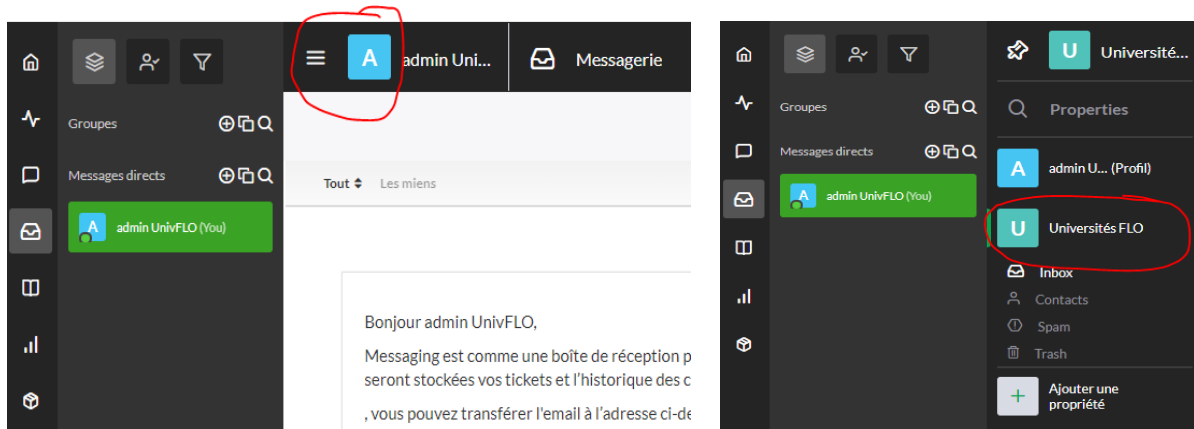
Groupes

Messages directs

A admin UnivFLO (You)

A admin Uni...

Messagerie

Tout ⬍ Les miens

Bonjour admin UnivFLO,

Messaging est comme une boîte de réception p seront stockées vos tickets et l'historique des c

, vous pouvez transférer l'email à l'adresse ci-de

Groupes

Messages directs

A admin UnivFLO (You)

U Universités...

Properties

A admin U... (Profil)

U Universités FLO

Inbox

Contacts

Spam

Trash

+ Ajouter une propriété